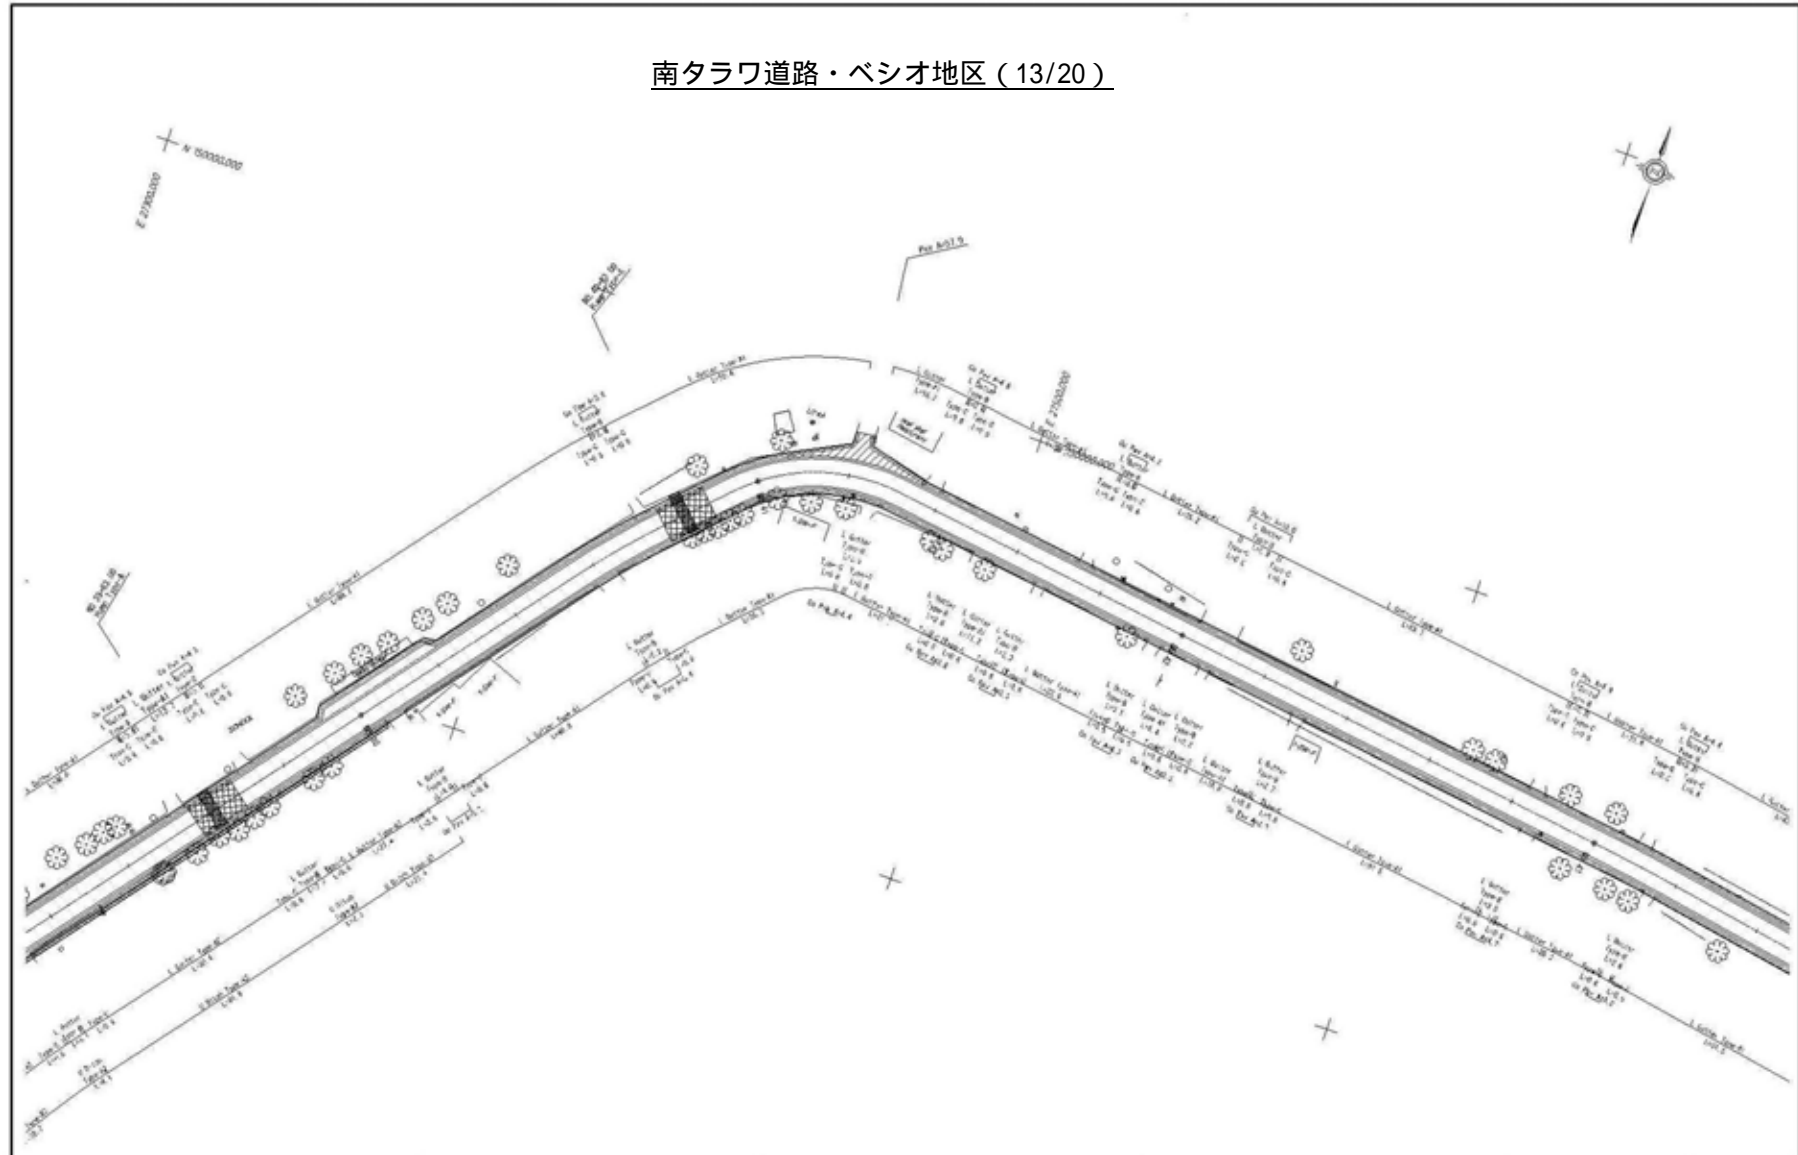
南タラワ道路・ベシオ地区（13/20）

N 1500000.000

E 21500.000

E 21500.000

Pos. A+12.5

L Gutter Type A1

L Gutter Type A1

L Gutter Type A1

L Gutter Type A1

L Gutter Type A1

L Gutter Type A1

L Gutter Type A1

L Gutter Type A1

L Gutter Type A1

U Ditch Type A2

U Ditch Type A2

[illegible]